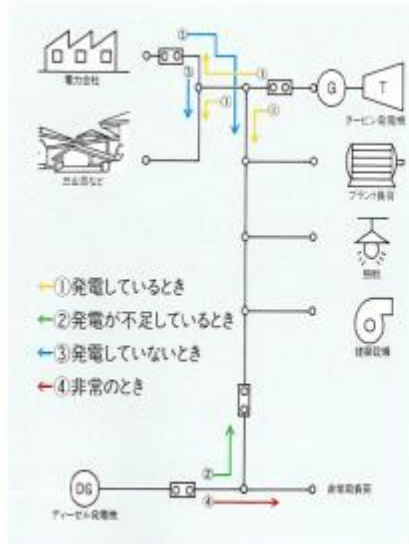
電力会社

①

③

②

①

③

①

G

T

タービン発電機

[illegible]

プラント負荷

照明

空調設備

←①発電しているとき

←②発電が不足しているとき

←③発電していないとき

←④非常のとき

②

④

DG

ディーゼル発電機

非常用負荷